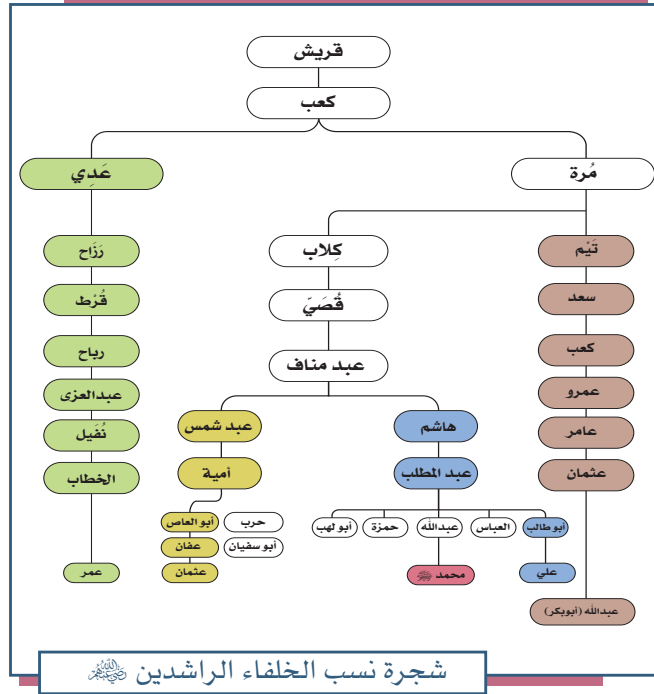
قريش
كعب
عَدي
مُرة
رَزَاح
قُرط
رباح
عبدالعزى
نُفَيل
الخطاب
عمر
كِلاب
قُصَيّ
عبد مناف
عبد شمس
أمية
هاشم
عبد المطلب
تَيم
سعد
كعب
عمرو
عامر
عثمان
حرب
أبو العاص
أبو سفيان
عفان
عثمان
أبو لهب
حمزة
عبدالله
العباس
أبو طالب
محمد ﷺ
علي
عبدالله (أبوبكر)
شجرة نسب الخلفاء الراشدين رضي الله عنهم